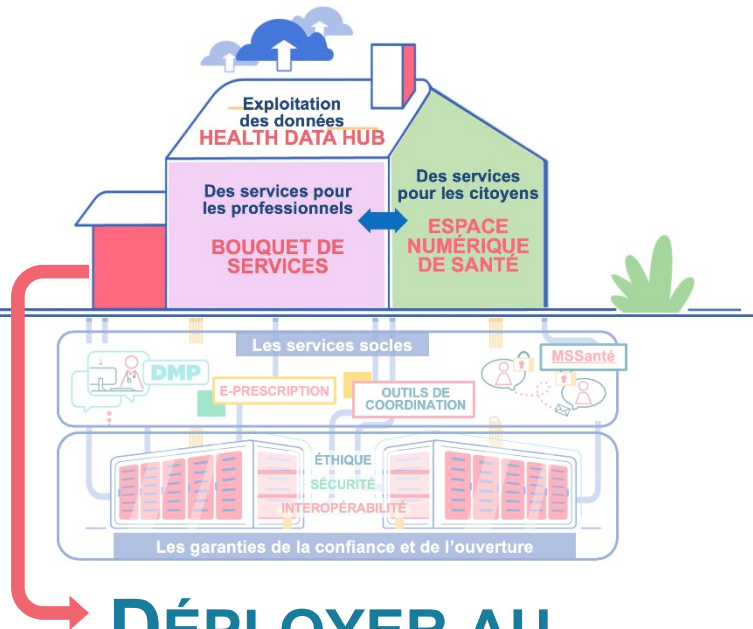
Exploitation des données
HEALTH DATA HUB

Des services pour les professionnels
BOUQUET DE SERVICES

Des services pour les citoyens
ESPACE NUMÉRIQUE DE SANTÉ

Les services socles
DMP
E-PRESCRIPTION
OUTILS DE COORDINATION
MSSanté

ÉTHIQUE
SÉCURITÉ
INTEROPÉRABILITÉ
Les garanties de la confiance et de l'ouverture

DÉPLOYER AU